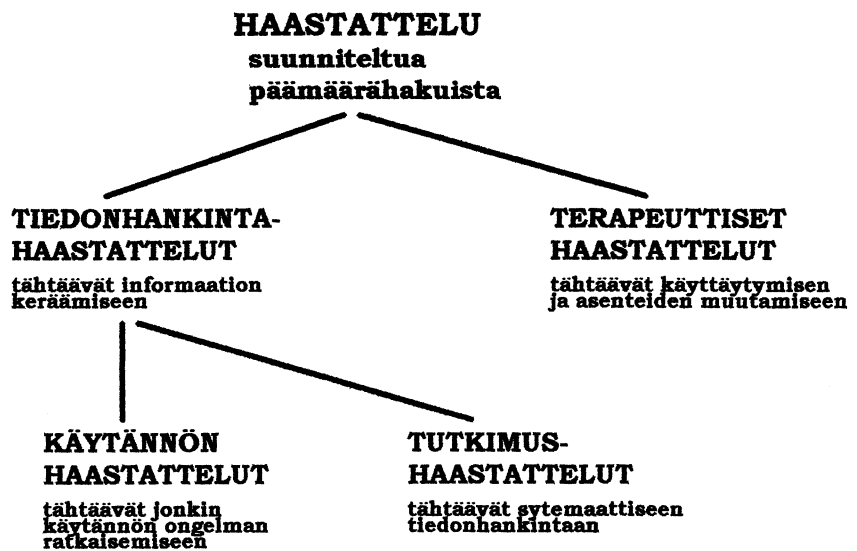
HAASTATTELU
suunniteltua
päämäärähakuista

TIEDONHANKINTA-
HAASTATTELUT
tähtäävät informaation kerväämiseen

TERAPEUTTISET
HAASTATTELUT
tähtäävät käyttäytymisen ja asenteiden muutamiseen

KÄYTÄNNÖN
HAASTATTELUT
tähtäävät jonkin käytännön ongelman ratkaisemiseen

TUTKIMUS-
HAASTATTELUT
tähtäävät sytemaattiseen tiedonhankintaan